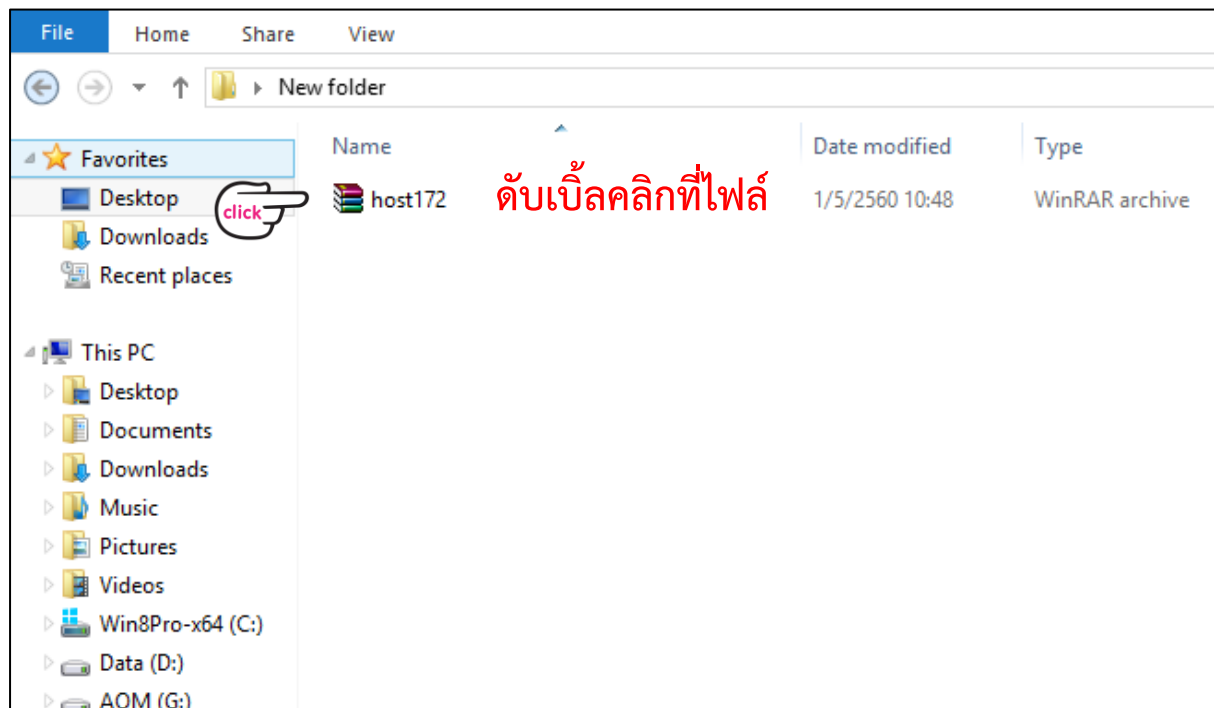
File Home Share View

New folder

Favorites
Desktop
Downloads
Recent places

This PC
Desktop
Documents
Downloads
Music
Pictures
Videos
Win8Pro-x64 (C:)
Data (D:)
AOM (G:)

| Name | Date modified | Type |
|---|---|---|
| host172 | 1/5/2560 10:48 | WinRAR archive |

click

ดับเบิ้ลคลิกที่ไฟล์